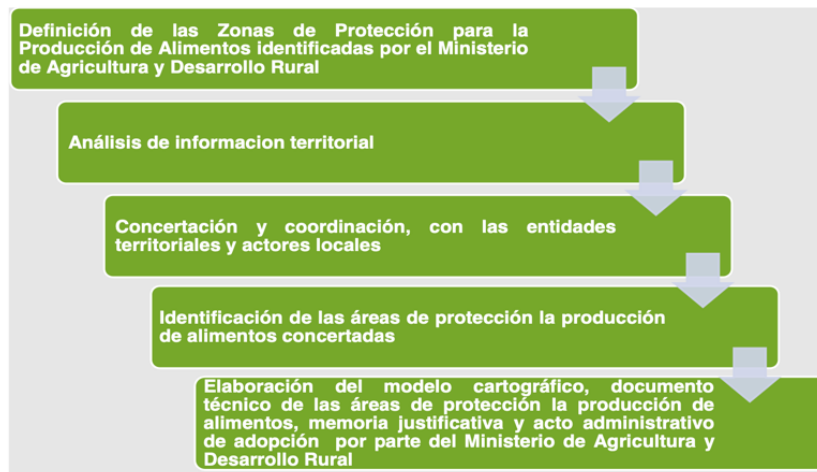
Definición de las Zonas de Protección para la Producción de Alimentos identificadas por el Ministerio de Agricultura y Desarrollo Rural

Análisis de informacion territorial

Concertación y coordinación, con las entidades territoriales y actores locales

Identificación de las áreas de protección la producción de alimentos concertadas

Elaboración del modelo cartográfico, documento técnico de las áreas de protección la producción de alimentos, memoria justificativa y acto administrativo de adopción por parte del Ministerio de Agricultura y Desarrollo Rural